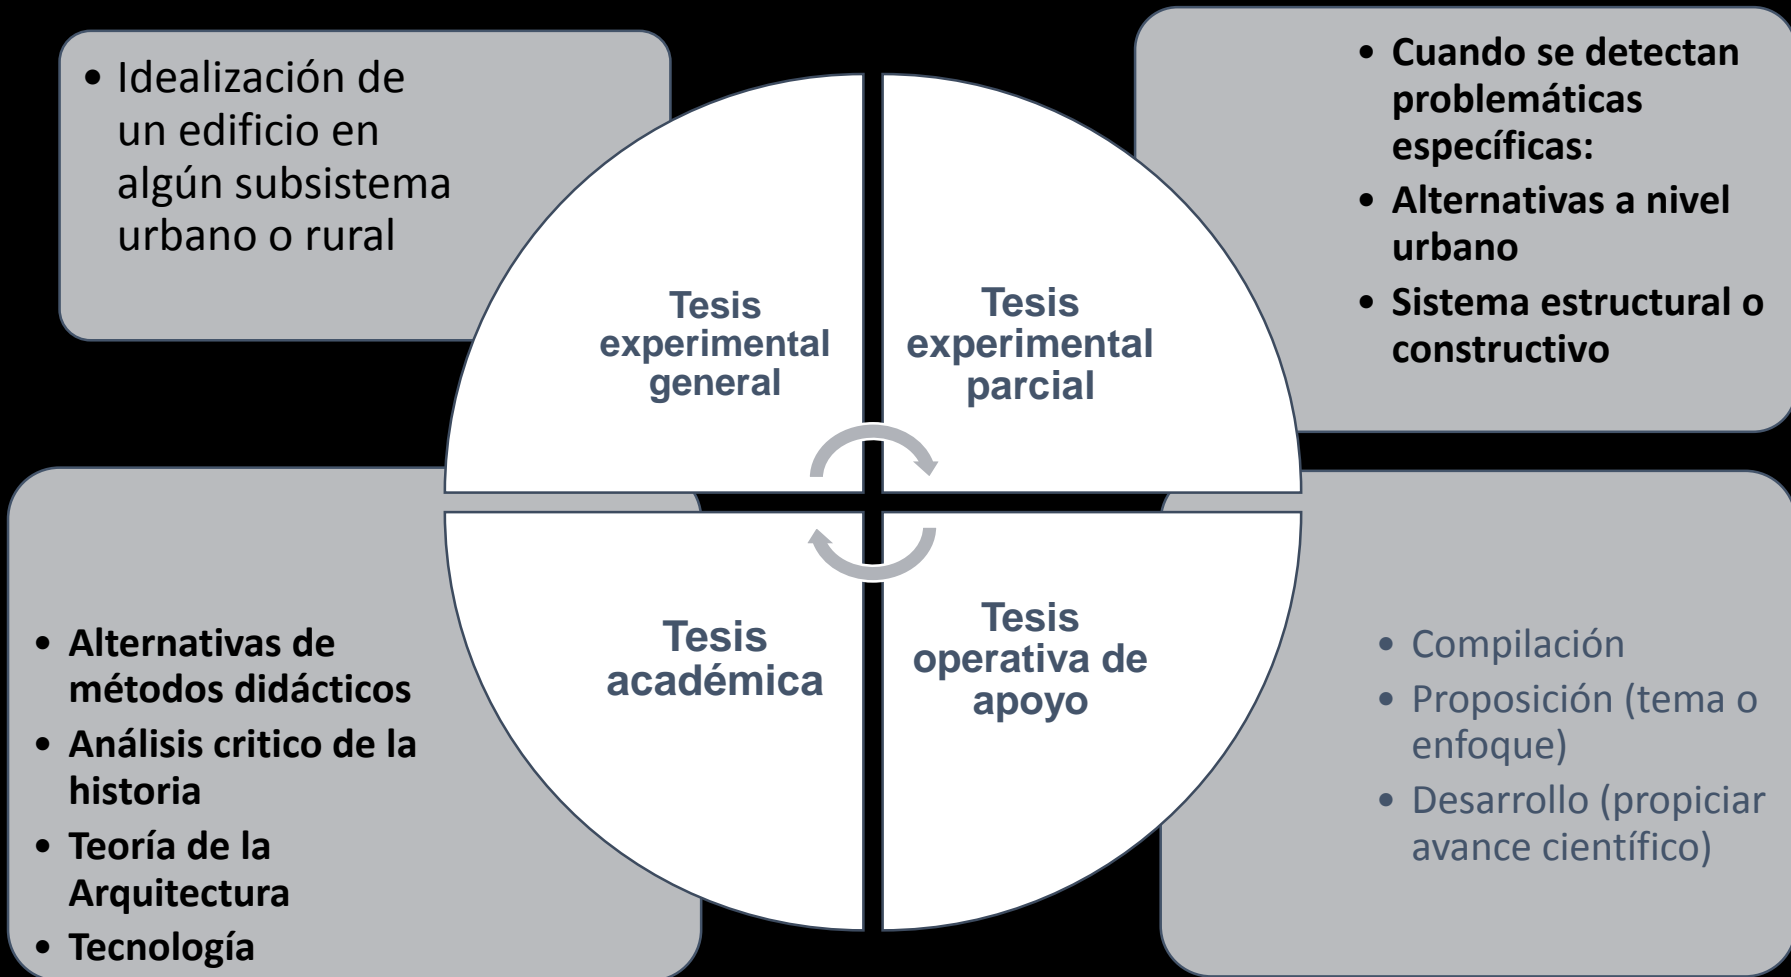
• Idealización de un edificio en algún subsistema urbano o rural

• Cuando se detectan problemáticas específicas:
• Alternativas a nivel urbano
• Sistema estructural o constructivo

Tesis experimental general

Tesis experimental parcial

Tesis académica

Tesis operativa de apoyo

• Alternativas de métodos didácticos
• Análisis critico de la historia
• Teoría de la Arquitectura
• Tecnología

• Compilación
• Proposición (tema o enfoque)
• Desarrollo (propiciar avance científico)